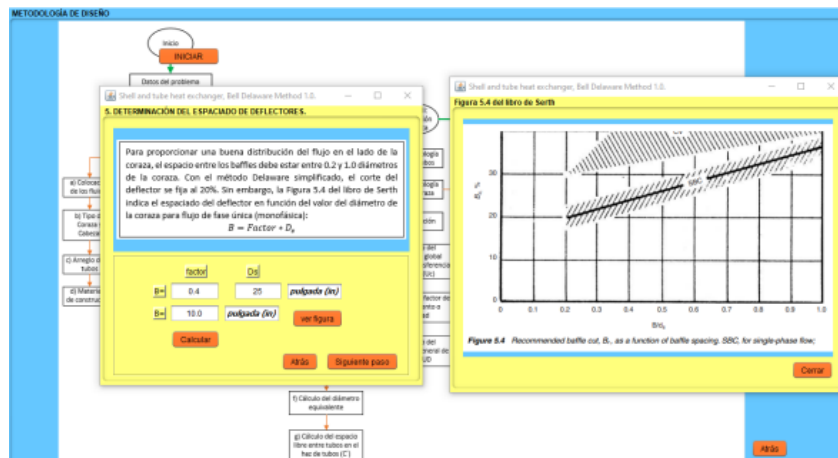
METODOLOGÍA DE DISEÑO

Inicio

INICIAR

Datos del problema

a) Coloca de los flui

b) Tipo d Coraza Cabeza

c) Arreglo d tubos

d) Materi de constru

Shell and tube heat exchanger, Bell Delaware Method 1.0.

5. DETERMINACIÓN DEL ESPACIADO DE DEFLECTORES.

Para proporcionar una buena distribución del flujo en el lado de la coraza, el espacio entre los baffles debe estar entre 0.2 y 1.0 diámetros de la coraza. Con el método Delaware simplificado, el corte del deflector se fija al 20%. Sin embargo, la Figura 5.4 del libro de Serth indica el espaciado del deflector en función del valor del diámetro de la coraza para flujo de fase única (monofásica):

$B = Factor * D_s$

factor

Ds

B= 0.4 25 pulgada (in)

B= 10.0 pulgada (in)

ver figura

Calcular

Atrás

Siguiente paso

f) Cálculo del diámetro equivalente

g) Cálculo del espacio libre entre tubos en el haz de tubos (C')

Shell and tube heat exchanger, Bell Delaware Method 1.0.

Figura 5.4 del libro de Serth

$B_c$ %

40

30

20

10

0

0 0.1 0.2 0.3 0.4 0.5 0.6 0.7 0.8 0.9 1.0

$B/d_s$

Figure 5.4 Recommended baffle cut, $B_c$, as a function of baffle spacing. SBC, for single-phase flow;

Cerrar

Atrás